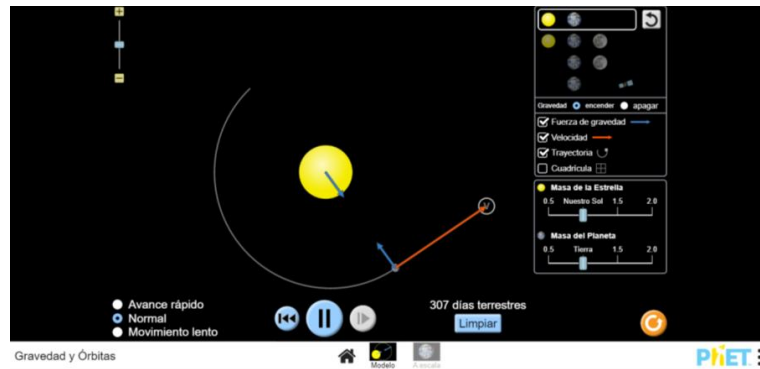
Gravedad encender apagar
Fuerza de gravedad
Velocidad
Trayectoria
Cuadrícula

Masa de la Estrella
0.5 Nuestro Sol 1.5 2.0

Masa del Planeta
0.5 Tierra 1.5 2.0

Avance rápido
Normal
Movimiento lento

307 días terrestres
Limpiar

Gravedad y Órbitas
Modelo A escala
PhET